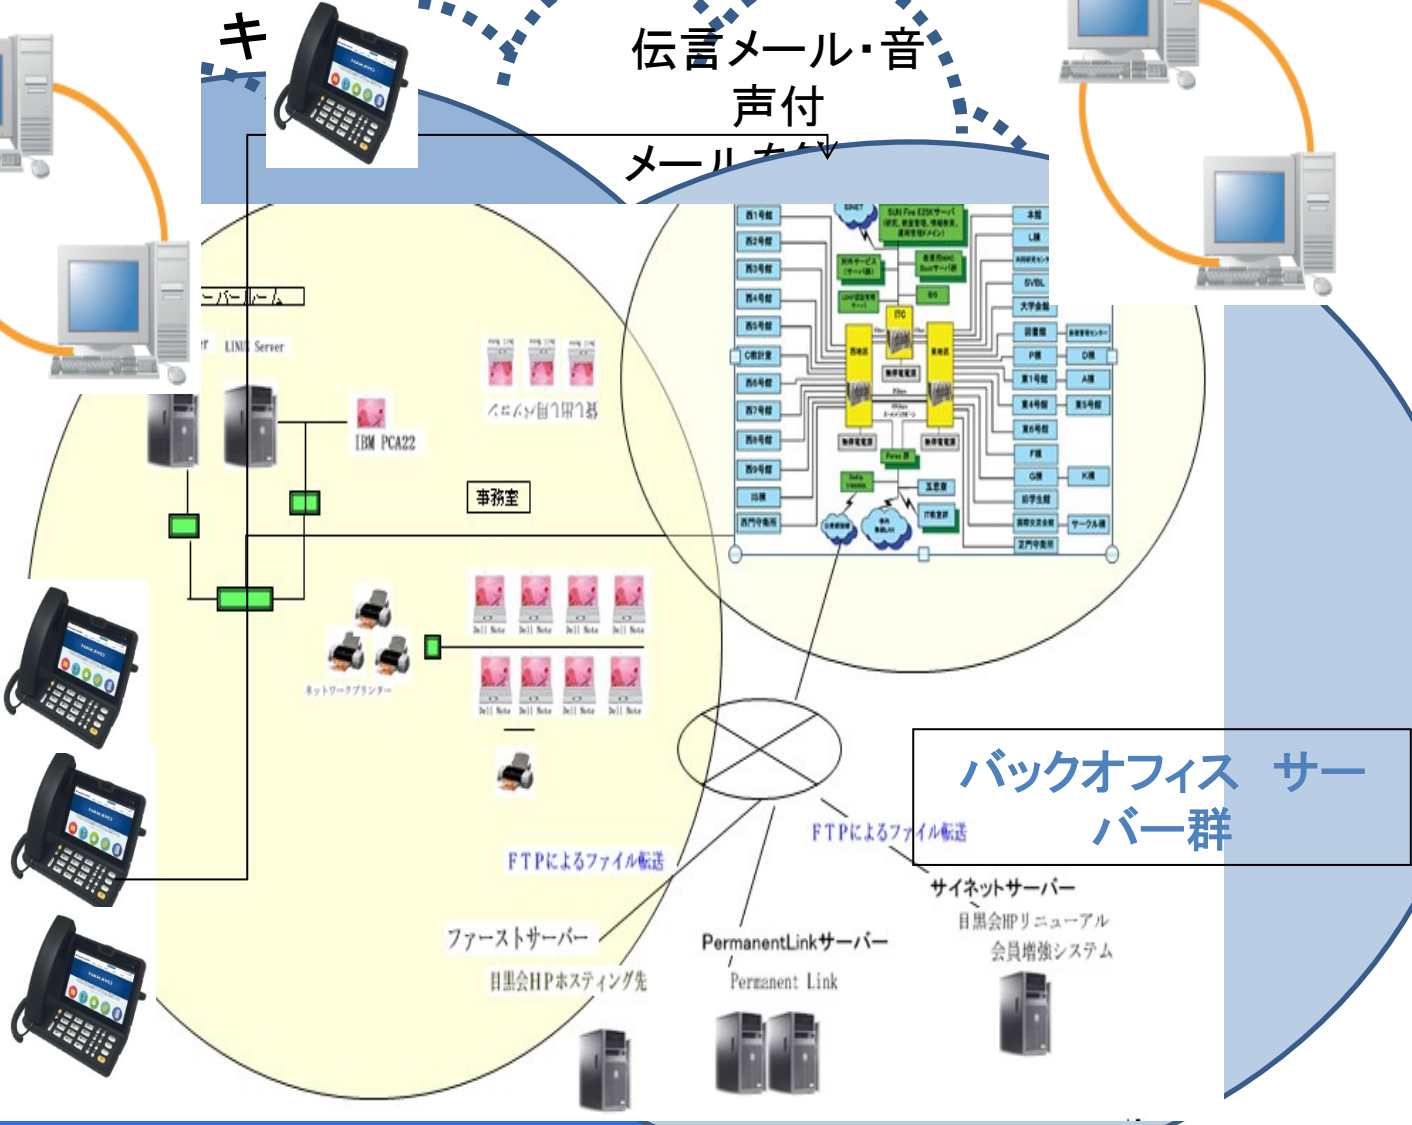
キ

伝言メール・音声付

メール

ーバールーム

LINUX Server

IBM PCA22

事務室

ネットワークプリンター

バックオフィス　サーバー群

FTPによるファイル転送

FTPによるファイル転送

サイネットサーバー

目黒会HPリニューアル

会員増強システム

ファーストサーバー

目黒会HPホスティング先

PermanentLinkサーバー

Permanent Link

Dell Note

Dell Note

Dell Note

Dell Note

Dell Note

Dell Note

Dell Note

Dell Note

第1号館

第2号館

第3号館

第4号館

第5号館

C棟

第6号館

第7号館

第8号館

第9号館

本館

LM

SVBL

大学会館

PM

DM

AM

第5号館

FM

GM

KM

サークル棟